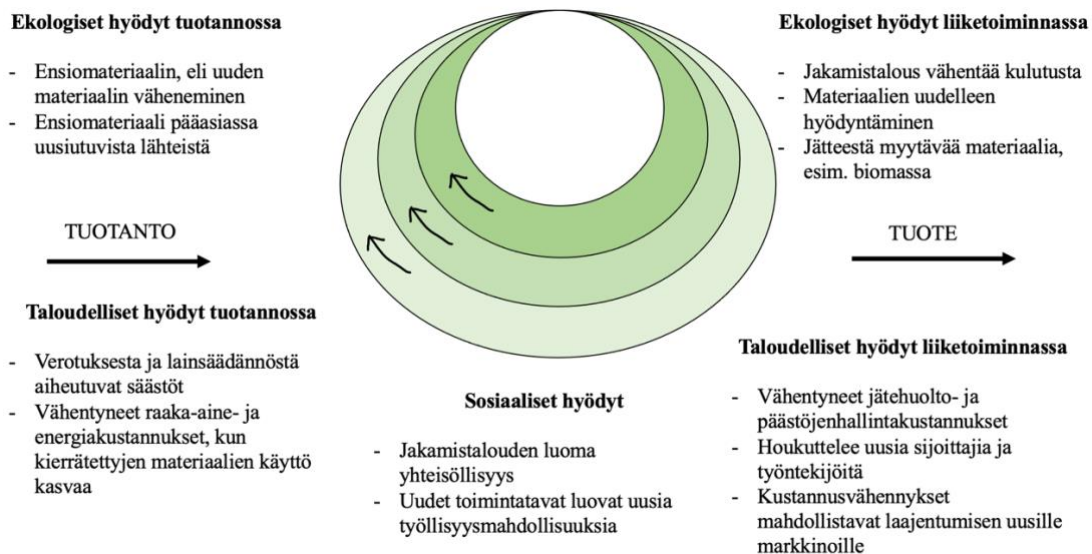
**Ekologiset hyödyt tuotannossa**

- Ensiomateriaalin, eli uuden materiaalin väheneminen
- Ensiomateriaali pääasiassa uusiutuvista lähteistä

TUOTANTO

**Taloudelliset hyödyt tuotannossa**

- Verotuksesta ja lainsäädännöstä aiheutuvat säästöt
- Vähentyneet raaka-aine- ja energiakustannukset, kun kierrätettyjen materiaalien käyttö kasvaa

**Ekologiset hyödyt liiketoiminnassa**

- Jakamistalous vähentää kulutusta
- Materiaalien uudelleen hyödyntäminen
- Jätteestä myytävää materiaalia, esim. biomassa

TUOTE

**Taloudelliset hyödyt liiketoiminnassa**

- Vähentyneet jätehuolto- ja päästöjenhallintakustannukset
- Houkuttelee uusia sijoittajia ja työntekijöitä
- Kustannusvähennykset mahdollistavat laajentumisen uusille markkinoille

**Sosiaaliset hyödyt**

- Jakamistalouden luoma yhteisöllisyys
- Uudet toimintatavat luovat uusia työllisyysmahdollisuuksia